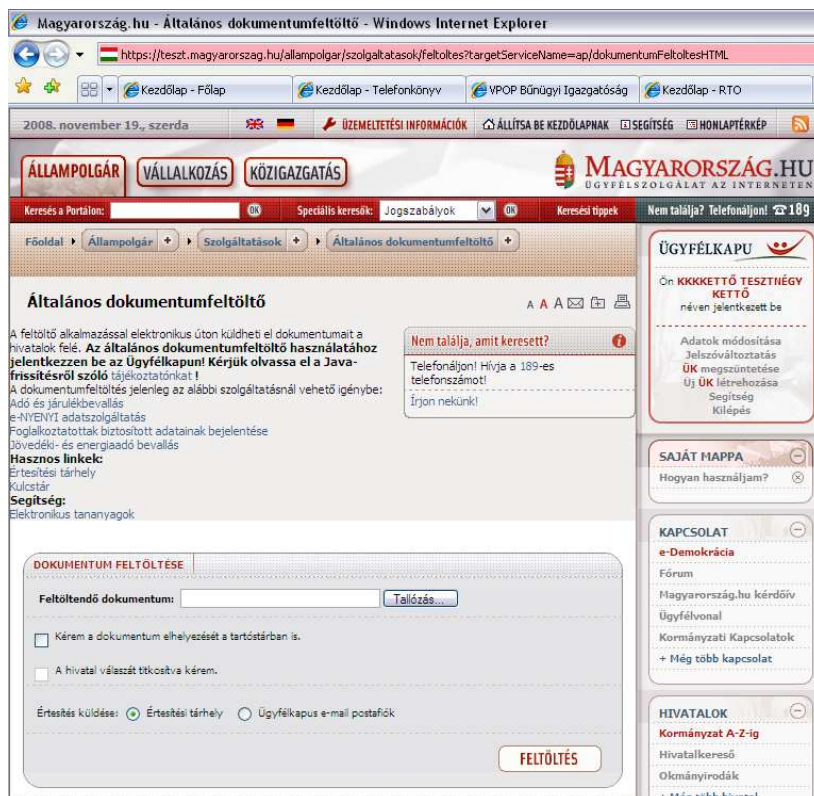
Magyarország.hu - Általános dokumentumfeltöltő - Windows Internet Explorer

https://teszt.magyarorszag.hu/allampolgar/szolgaltatasok/feltoltes?targetServiceName=ap/dokumentumFeltoltesHTML

Kezdőlap - Főlap | Kezdőlap - Telefonkönyv | VPOP Bűnügyi Igazgatóság | Kezdőlap - RTO

2008. november 19., szerda | ÜZEMELTETÉSI INFORMÁCIÓK | ÁLLÍTSA BE KEZDŐLAPNAK | SEGÍTSÉG | HONLAPTÉRKÉP

ÁLLAMPOLGÁR | VÁLLALKOZÁS | KÖZIGAZGATÁS

MAGYARORSZÁG.HU
ÜGYFÉLSZOLGÁLAT AZ INTERNETEN

Keresés a Portálon: OK | Speciális keresők: Jogszabályok OK | Keresési tippek | Nem találja? Telefonáljon! 189

Főoldal + | Állampolgár + | Szolgáltatások + | Általános dokumentumfeltöltő +

Általános dokumentumfeltöltő

A A A

A feltöltő alkalmazással elektronikus úton küldheti el dokumentumait a hivatalok felé. Az általános dokumentumfeltöltő használatához jelentkezzen be az Ügyfélkapun! Kérjük olvassa el a Java-frissítésről szóló tájékoztatónkat !
A dokumentumfeltöltés jelenleg az alábbi szolgáltatásnál vehető igénybe:
Adó és járulékbevallás
e-NYENYI adatszolgáltatás
Foglalkoztatottak biztosított adatainak bejelentése
Jövedéki- és energiaadó bevallás
Hasznos linkek:
Értesítési tárhely
Kulcstár
Segítség:
Elektronikus tananyagok

Nem találja, amit keresett?
Telefonáljon! Hívja a 189-es telefonszámot!
Írjon nekünk!

DOKUMENTUM FELTÖLTÉSE
Feltöltendő dokumentum: Tallózás...
Kérem a dokumentum elhelyezését a tartóstárban is.
A hivatal válaszát titkosítva kérem.
Értesítés küldése: Értesítési tárhely Ügyfélkapus e-mail postafiók
FELTÖLTÉS

ÜGYFÉLKAPU
Ön KKKKETTŐ TESZTNÉGY KETTŐ néven jelentkezett be
Adatok módosítása
Jelszóváltoztatás
ÜK megszüntetése
Új ÜK létrehozása
Segítség
Kilépés

SAJÁT MAPPA
Hogyan használjam?

KAPCSOLAT
e-Demokrácia
Fórum
Magyarország.hu kérdőív
Ügyfélvonal
Kormányzati Kapcsolatok
+ Még több kapcsolat

HIVATALOK
Kormányzat A-Z-ig
Hivatalkereső
Okmányirodák
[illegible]